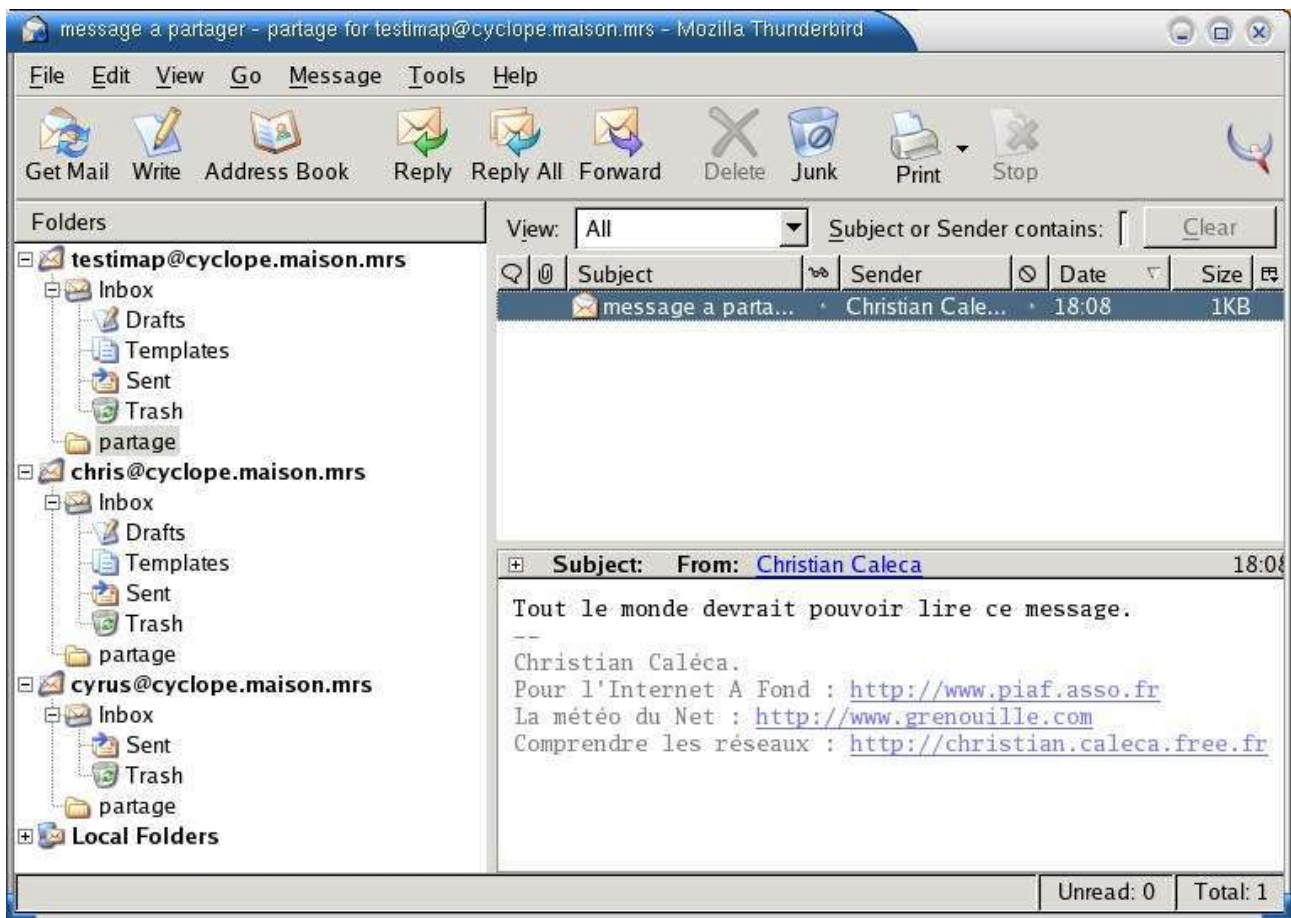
message a partager - partage for testimap@cyclope.maison.mrs - Mozilla Thunderbird

File Edit View Go Message Tools Help

Get Mail Write Address Book Reply Reply All Forward Delete Junk Print Stop

Folders

testimap@cyclope.maison.mrs
Inbox
Drafts
Templates
Sent
Trash
partage
chris@cyclope.maison.mrs
Inbox
Drafts
Templates
Sent
Trash
partage
cyrus@cyclope.maison.mrs
Inbox
Sent
Trash
partage
Local Folders

View: All

Subject or Sender contains:

Clear

| Subject | Sender | Date | Size |
|---|---|---|---|
| message a parta... | Christian Cale... | 18:08 | 1KB |

Subject: From: Christian Caleca 18:08

Tout le monde devrait pouvoir lire ce message.

--
Christian Caléca.
Pour l'Internet A Fond : http://www.piaf.asso.fr
La météo du Net : http://www.grenouille.com
Comprendre les réseaux : http://christian.caleca.free.fr

Unread: 0 Total: 1